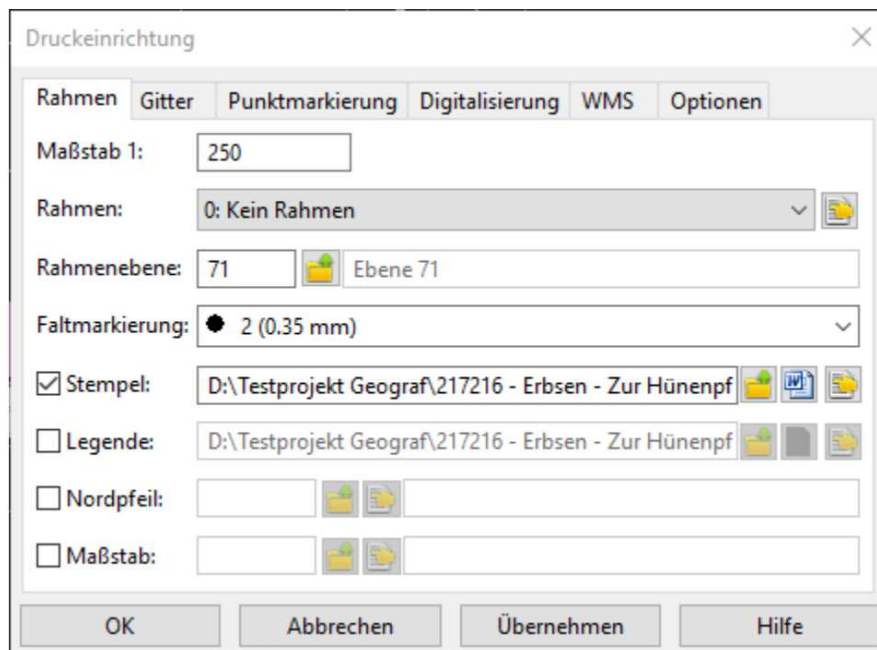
Druckeinrichtung

Rahmen | Gitter | Punktmarkierung | Digitalisierung | WMS | Optionen

Maßstab 1: 250

Rahmen: 0: Kein Rahmen

Rahmenebene: 71 Ebene 71

Faltmarkierung: ● 2 (0.35 mm)

☑ Stempel: D:\Testprojekt Geograf\217216 - Erbsen - Zur Hünenpf

☐ Legende: D:\Testprojekt Geograf\217216 - Erbsen - Zur Hünenpf

☐ Nordpfeil:

☐ Maßstab:

OK | Abbrechen | Übernehmen | Hilfe